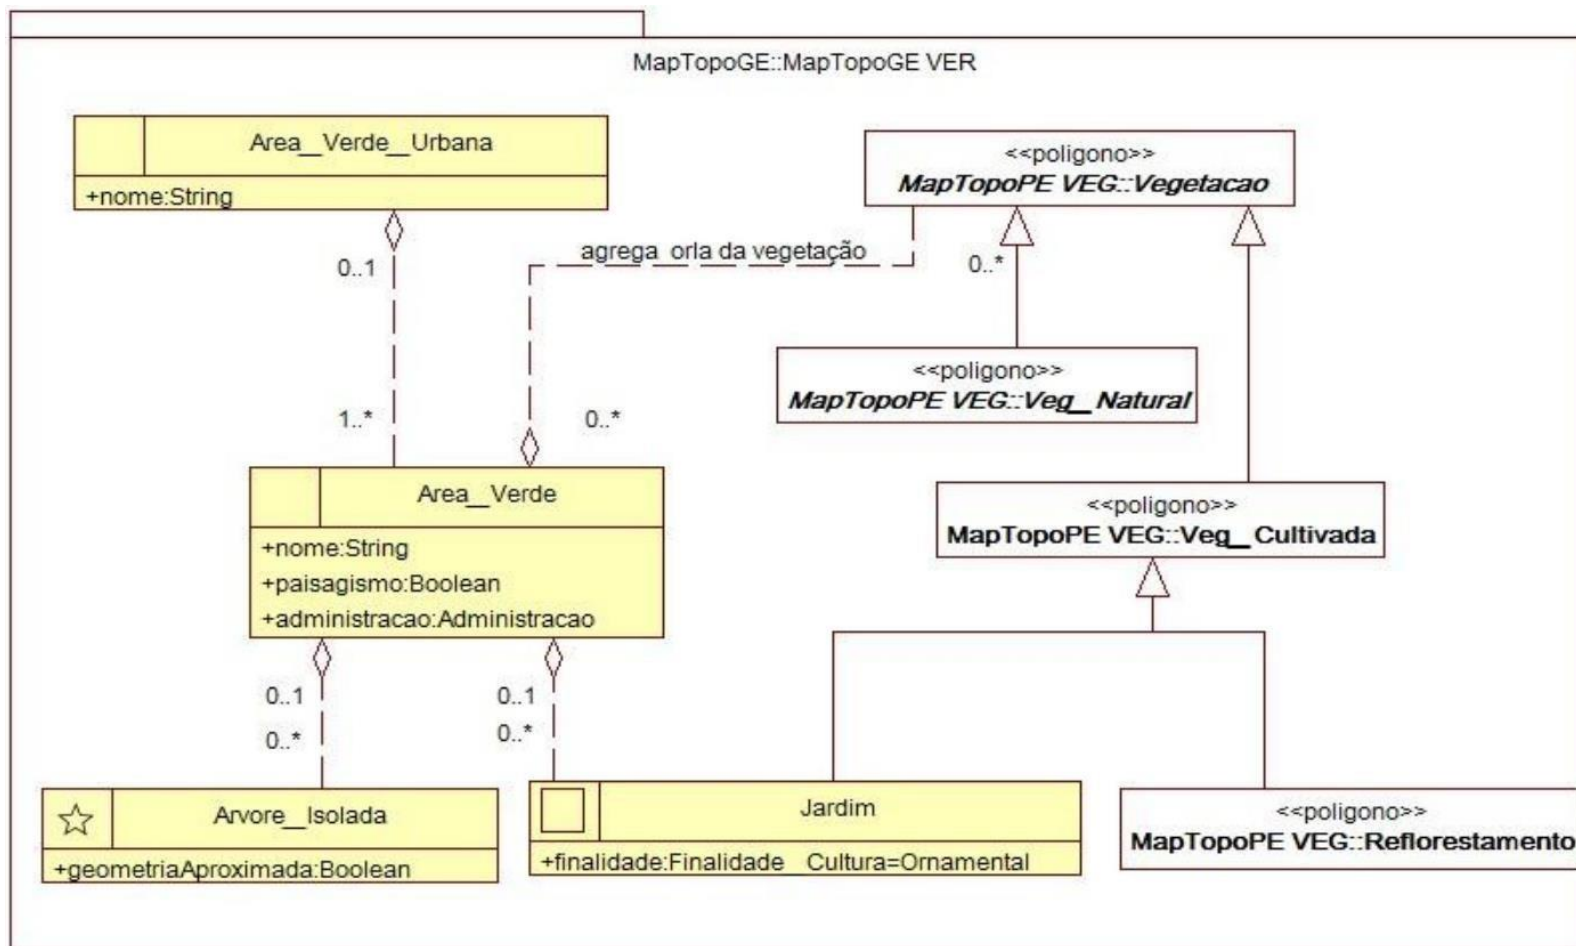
MapTopoGE::MapTopoGE VER

Area_Verde_Urbana
+nome:String

<<poligono>>
*MapTopoPE VEG::Vegetacao*

0..1

agrega orla da vegetação

0..*

<<poligono>>
*MapTopoPE VEG::Veg_Natural*

1..*

0..*

Area_Verde
+nome:String
+paisagismo:Boolean
+administracao:Administracao

<<poligono>>
MapTopoPE VEG::Veg_Cultivada

0..1
0..*

0..1
0..*

Arvore_Isolada
+geometriaAproximada:Boolean

Jardim
+finalidade:Finalidade Cultura=Ornamental

<<poligono>>
MapTopoPE VEG::Reflorestamento